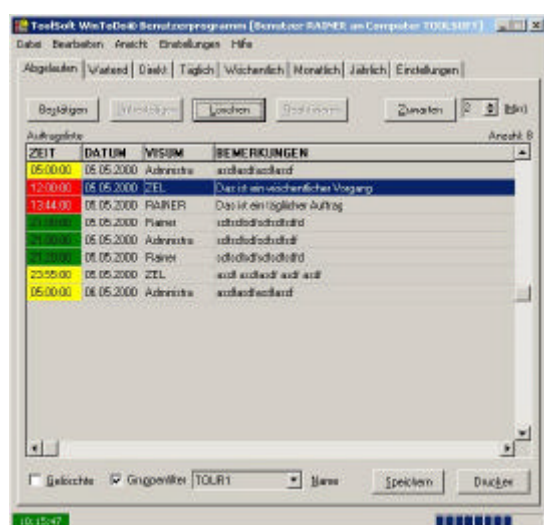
ToolSoft WinToDo® Benutzerprogramm [Benutzer RAINER am Computer TOOLSOFT]

Datei Bearbeiten Ansicht Einstellungen Hilfe

Abgelaufen | Wartend | Direkt | Täglich | Wöchentlich | Monatlich | Jährlich | Einstellungen

Bestätigen | Weiterleiten | Löschen | Drucken | Zuwarten | 2 | h(s)

Auftragsliste | Ansicht: 8

| ZEIT | DATUM | VISUM | BEMERKUNGEN |
|---|---|---|---|
| 05:00:00 | 05.05.2000 | Administra | asdfasdfasdfasdf |
| 12:00:00 | 05.05.2000 | ZEL | Das ist ein wöchentlicher Vorgang |
| 13:44:00 | 05.05.2000 | RAINER | Das ist ein täglicher Auftrag |
| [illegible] | 05.05.2000 | Rainer | sdfsdfsdfsdfsdfsd |
| 21:00:00 | 05.05.2000 | Administra | sdfsdfsdfsdfsdfsdf |
| 21:00:00 | 05.05.2000 | Rainer | sdfsdfsdfsdfsdfsd |
| 23:55:00 | 05.05.2000 | ZEL | asdf asdfasdf asdf asdf |
| 05:00:00 | 06.05.2000 | Administra | asdfasdfasdfasdf |

Gelöschte | Gruppenfilter | TOUR1 | Name | Speichern | Drucken

10:15:47